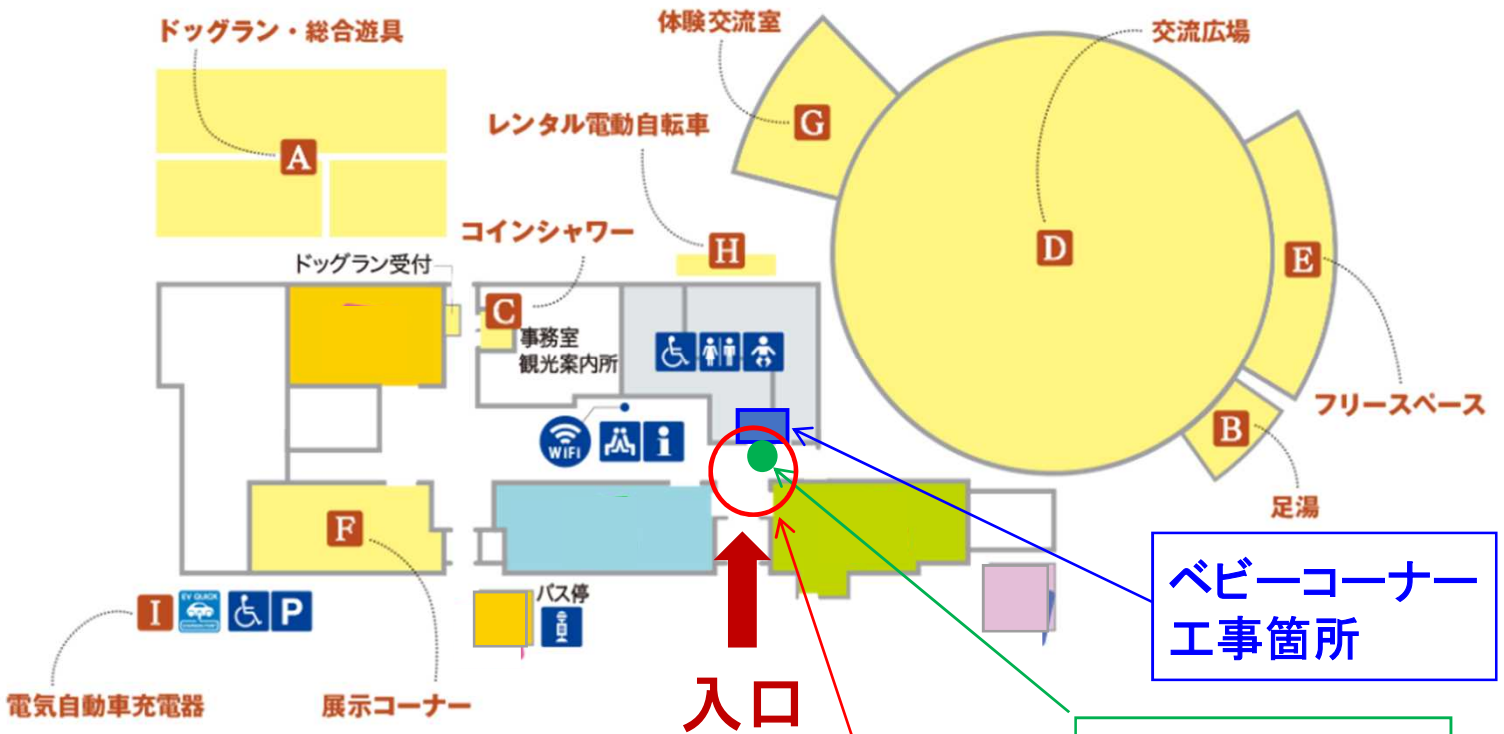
ドッグラン・総合遊具

A

体験交流室

G

交流広場

レンタル電動自転車

D

E

コインシャワー

H

ドッグラン受付

C

事務室
観光案内所

WiFi

i

フリースペース

B

足湯

F

バス停

I

EV QUICK

P

ベビーコーナー
工事箇所

電気自動車充電器

展示コーナー

入口